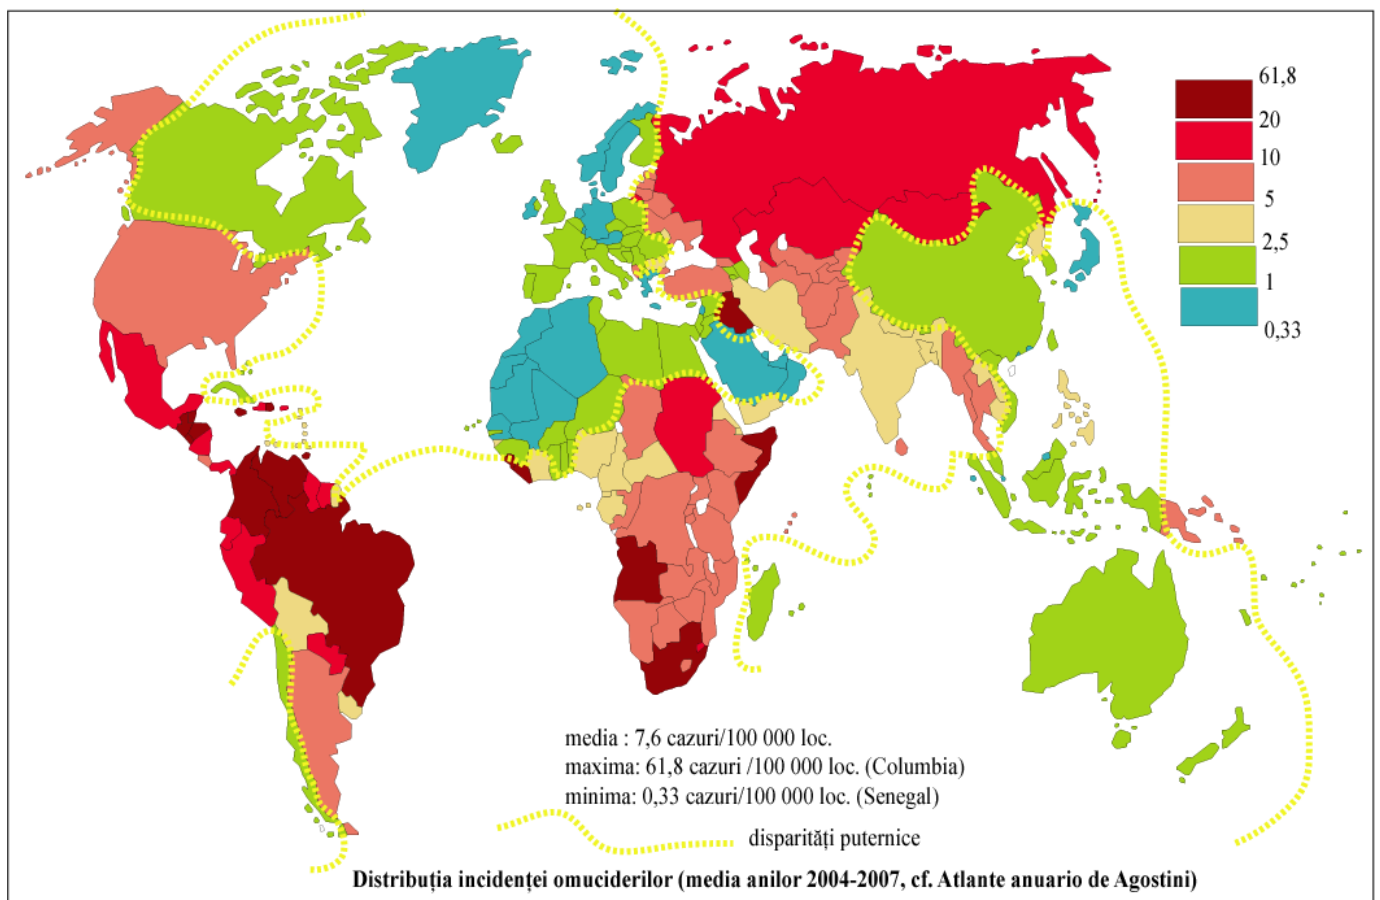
61,8
20
10
5
2,5
1
0,33

media : 7,6 cazuri/100 000 loc.
maxima: 61,8 cazuri /100 000 loc. (Columbia)
minima: 0,33 cazuri/100 000 loc. (Senegal)

disparități puternice

Distribuția incidenței omuciderilor (media anilor 2004-2007, cf. Atlante anuario de Agostini)